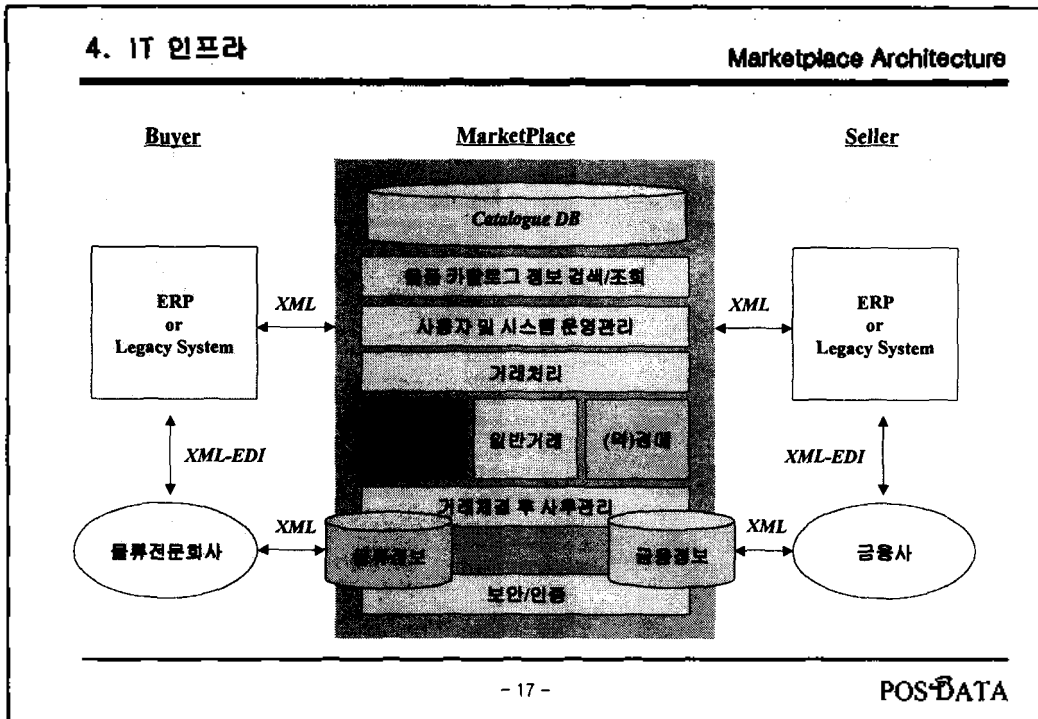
4. IT 인프라

Marketplace Architecture

Buyer

MarketPlace

Seller

Catalogue DB

제품 카탈로그 정보 검색/조회

사용자 및 시스템 운영관리

거래처리

일반거래

(역)경매

거래체결 후 사후관리

물류정보

금융정보

보안/인증

ERP or Legacy System

XML

XML

ERP or Legacy System

XML-EDI

XML-EDI

물류전문회사

XML

XML

금융사

- 17 -

POSDATA